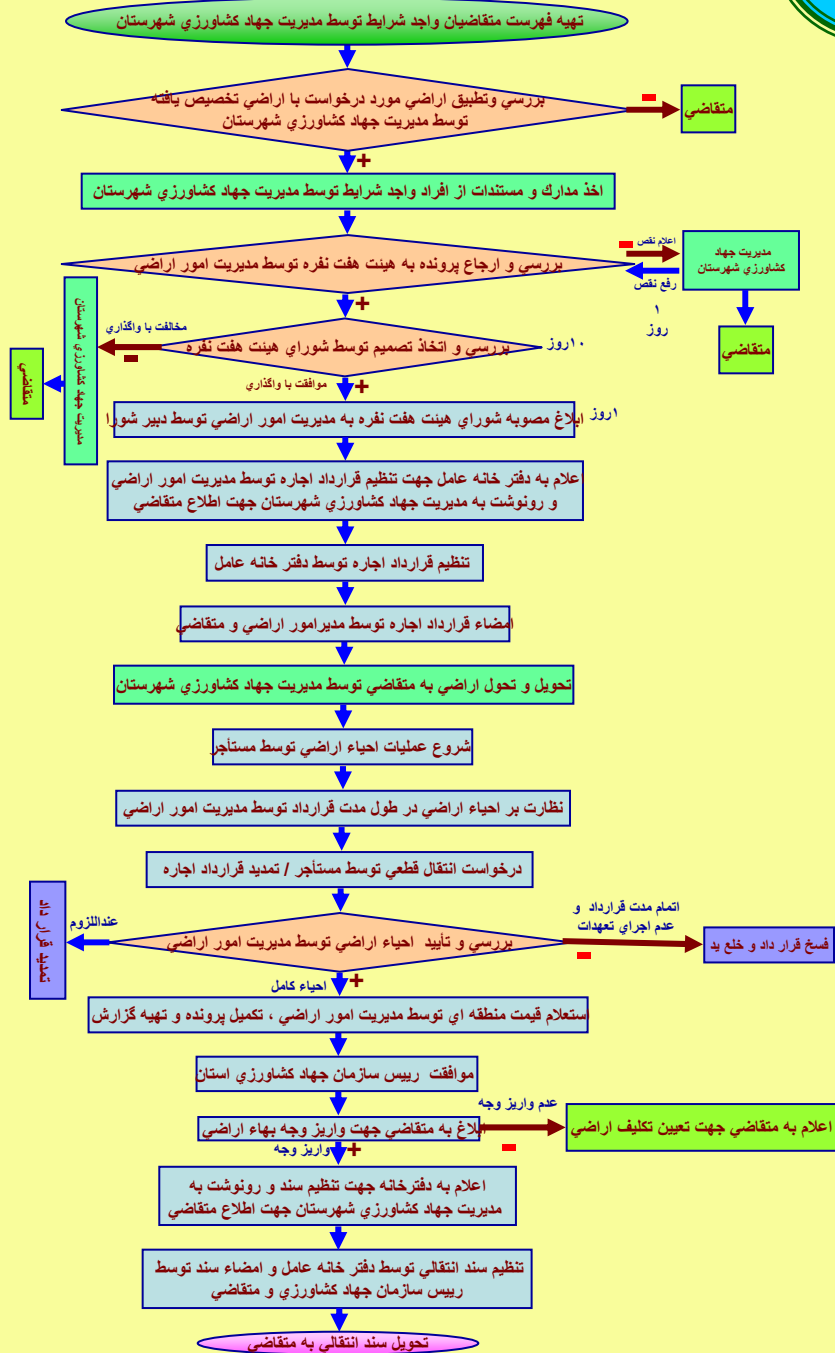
تهيه فهرست متقاضيان واجد شرايط توسط مديريت جهاد كشاورزي شهرستان

بررسي وتطبيق اراضي مورد درخواست با اراضي تخصيص يافته توسط مديريت جهاد كشاورزي شهرستان

متقاضي

اخذ مدارك و مستندات از افراد واجد شرايط توسط مديريت جهاد كشاورزي شهرستان

بررسي و ارجاع پرونده به هيئت هفت نفره توسط مديريت امور اراضي

اعلام نقص

مديريت جهاد كشاورزي شهرستان

رفع نقص

۱ روز

متقاضي

مخالفت با واگذاري

مديريت جهاد كشاورزي شهرستان

متقاضي

بررسي و اتخاذ تصميم توسط شوراي هيئت هفت نفره

۱۰روز

موافقت با واگذاري

۱روز

ابلاغ مصوبه شوراي هيئت هفت نفره به مديريت امور اراضي توسط دبير شورا

اعلام به دفتر خانه عامل جهت تنظيم قرارداد اجاره به مديريت امور اراضي و رونوشت به مديريت جهاد كشاورزي شهرستان جهت اطلاع متقاضي

تنظيم قرارداد اجاره توسط دفتر خانه عامل

امضاء قرارداد اجاره توسط مديرامور اراضي و متقاضي

تحويل و تحول اراضي به متقاضي توسط مديريت جهاد كشاورزي شهرستان

شروع عمليات احياء اراضي توسط مستأجر

نظارت بر احياء اراضي در طول مدت قرارداد توسط مديريت امور اراضي

درخواست انتقال قطعي توسط مستأجر / تمديد قرارداد اجاره

تمديد قرار داد

عنداللزوم

بررسي و تأييد احياء اراضي توسط مديريت امور اراضي

اتمام مدت قرارداد و عدم اجراي تعهدات

فسخ قرار داد و خلع يد

احياء كامل

استعلام قيمت منطقه اي توسط مديريت امور اراضي ، تكميل پرونده و تهيه گزارش

موافقت رييس سازمان جهاد كشاورزي استان

عدم واريز وجه

ابلاغ به متقاضي جهت واريز وجه بهاء اراضي

اعلام به متقاضي جهت تعيين تكليف اراضي

واريز وجه

اعلام به دفترخانه جهت تنظيم سند و رونوشت به مديريت جهاد كشاورزي شهرستان جهت اطلاع متقاضي

تنظيم سند انتقالي توسط دفتر خانه عامل و امضاء سند توسط رييس سازمان جهاد كشاورزي و متقاضي

تحويل سند انتقالي به متقاضي